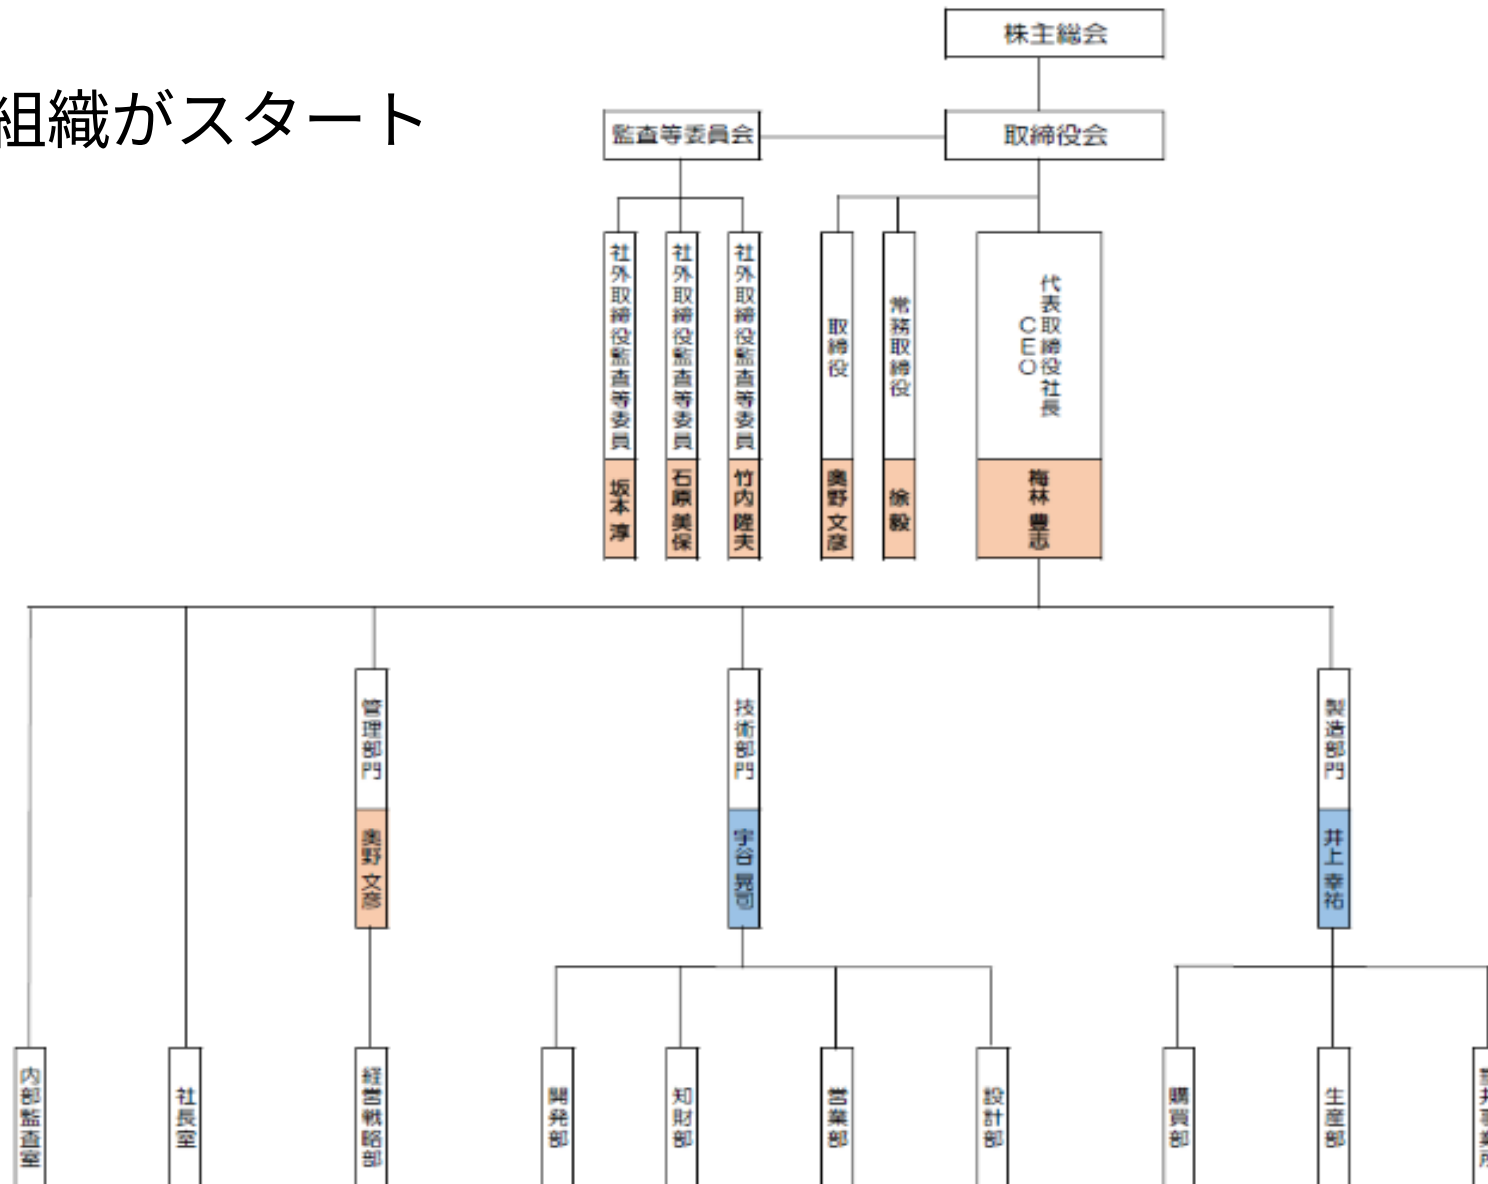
組織がスタート

株主総会

取締役会

監査等委員会

社外取締役監査等委員
坂本 淳

社外取締役監査等委員
石原 美保

社外取締役監査等委員
竹内 隆夫

取締役
奥野 文彦

常務取締役
徐 毅

代表取締役社長CEO
梅林 豊志

管理部門
奥野 文彦

技術部門
宇谷 晃司

製造部門
井上 幸祐

内部監査室

社長室

経営戦略部

開発部

知財部

営業部

設計部

購買部

生産部

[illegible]